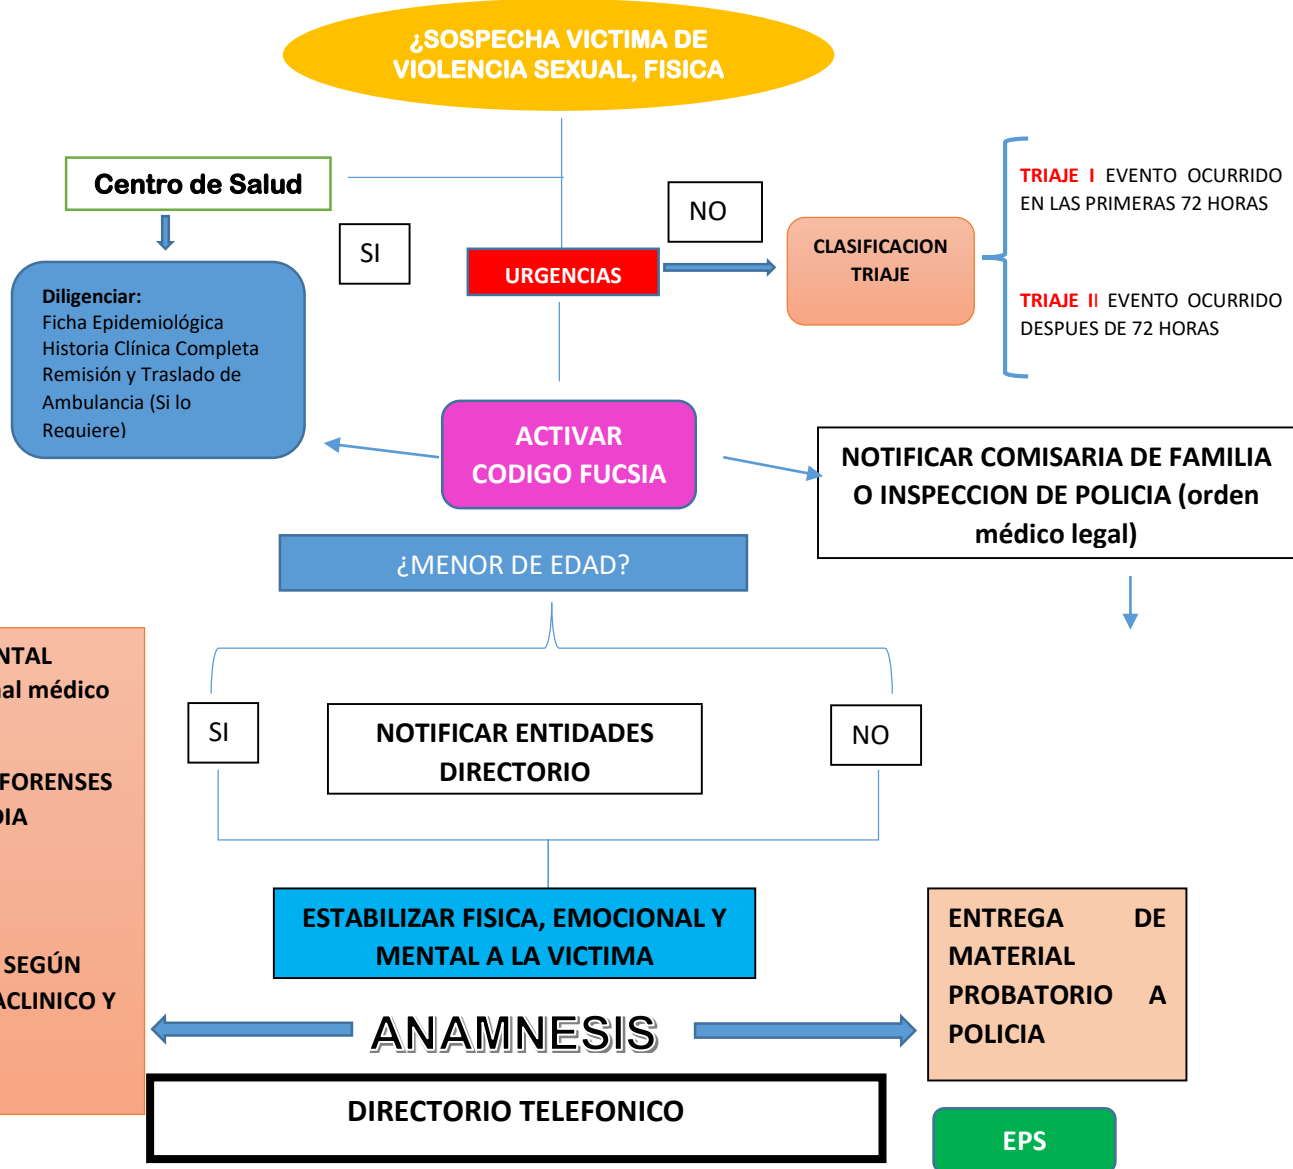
¿SOSPECHA VICTIMA DE VIOLENCIA SEXUAL, FISICA

Centro de Salud

SI

NO

URGENCIAS

CLASIFICACION TRIAJE

TRIAJE I EVENTO OCURRIDO EN LAS PRIMERAS 72 HORAS

TRIAJE II EVENTO OCURRIDO DESPUES DE 72 HORAS

Diligenciar:
Ficha Epidemiológica
Historia Clínica Completa
Remisión y Traslado de Ambulancia (Si lo Requiere)

ACTIVAR CODIGO FUCSIA

NOTIFICAR COMISARIA DE FAMILIA O INSPECCION DE POLICIA (orden médico legal)

¿MENOR DE EDAD?

NTAL
al médico

FORENSES
DIA

SEGÚN
ACLINICO Y

SI

NOTIFICAR ENTIDADES DIRECTORIO

NO

ESTABILIZAR FISICA, EMOCIONAL Y MENTAL A LA VICTIMA

ENTREGA DE MATERIAL PROBATORIO A POLICIA

ANAMNESIS

DIRECTORIO TELEFONICO

EPS